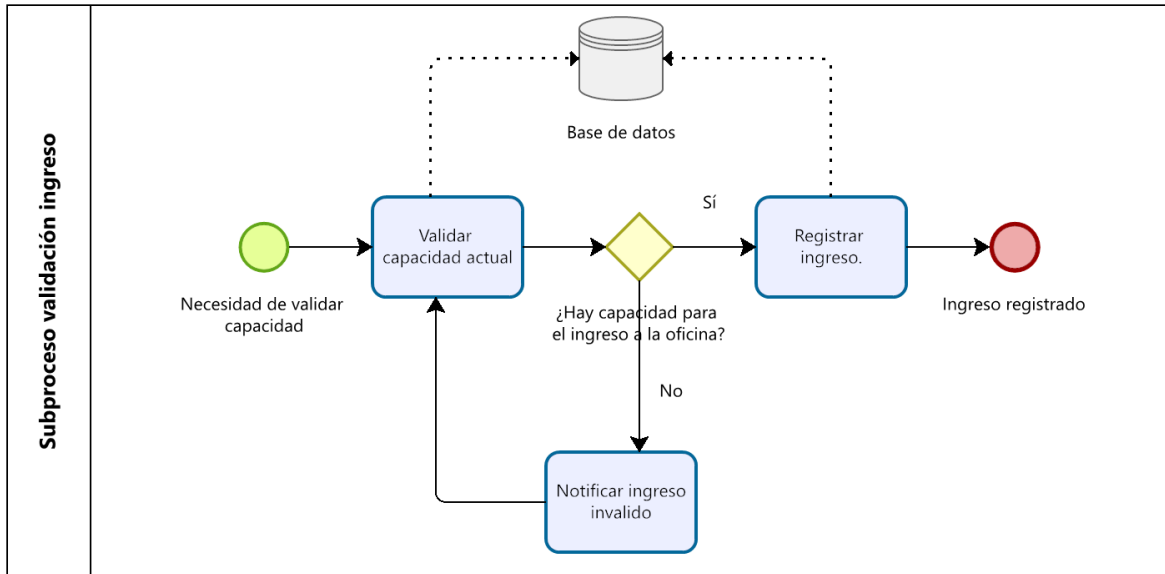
Subproceso validación ingreso

Base de datos

Necesidad de validar capacidad

Validar capacidad actual

Sí

¿Hay capacidad para el ingreso a la oficina?

Registrar ingreso.

Ingreso registrado

No

Notificar ingreso invalido